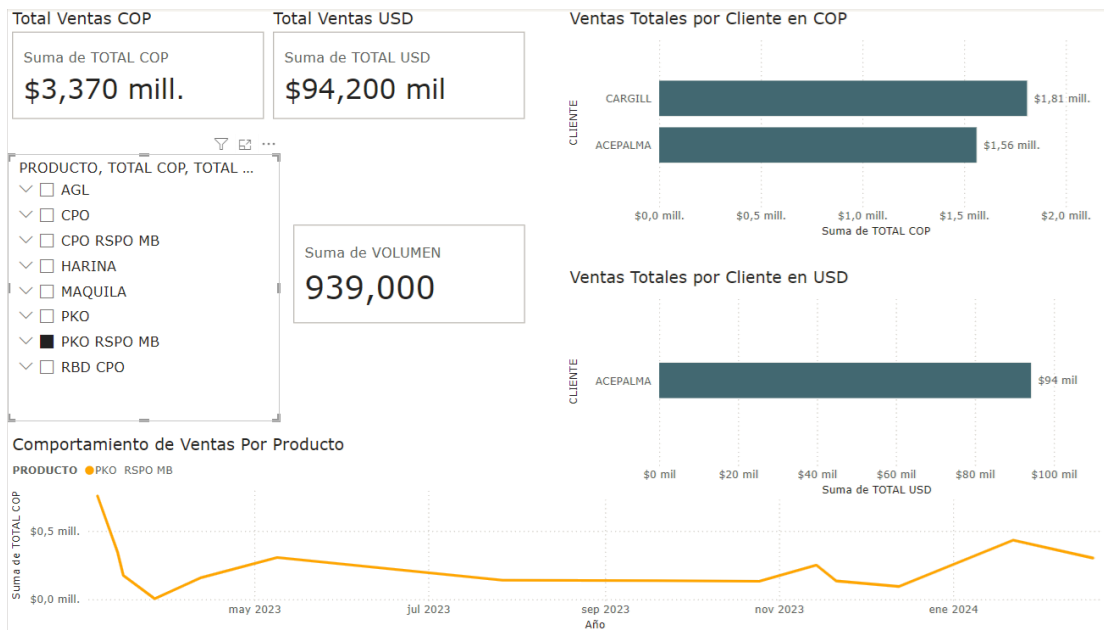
Total Ventas COP

Suma de TOTAL COP
$3,370 mill.

Total Ventas USD

Suma de TOTAL USD
$94,200 mil

PRODUCTO, TOTAL COP, TOTAL ...
AGL
CPO
CPO RSPO MB
HARINA
MAQUILA
PKO
PKO RSPO MB
RBD CPO

Suma de VOLUMEN
939,000

Ventas Totales por Cliente en COP

CLIENTE
CARGILL $1,81 mill.
ACEPALMA $1,56 mill.
$0,0 mill. $0,5 mill. $1,0 mill. $1,5 mill. $2,0 mill.
Suma de TOTAL COP

Ventas Totales por Cliente en USD

CLIENTE
ACEPALMA $94 mil
$0 mil $20 mil $40 mil $60 mil $80 mil $100 mil
Suma de TOTAL USD

Comportamiento de Ventas Por Producto

PRODUCTO ● PKO RSPO MB

Suma de TOTAL COP
$0,5 mill.
$0,0 mill.
may 2023 jul 2023 sep 2023 nov 2023 ene 2024
Año